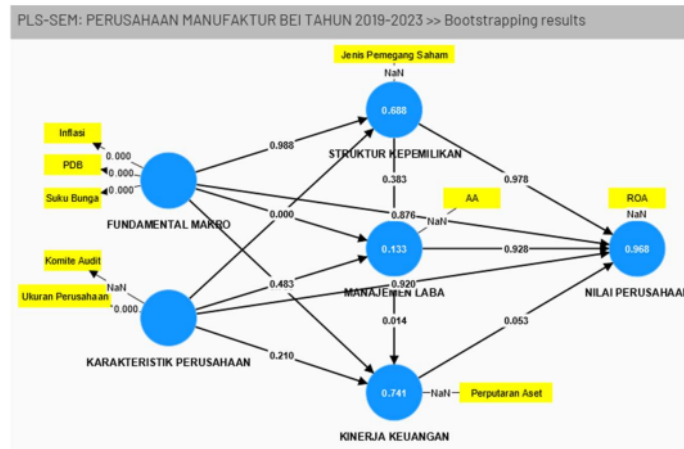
PLS-SEM: PERUSAHAAN MANUFAKTUR BEI TAHUN 2019-2023 >> Bootstrapping results

Jenis Pemegang Saham
NaN
0.688
STRUKTUR KEPEMILIKAN

Inflasi
0.000
PDB
0.000
Suku Bunga
0.000
FUNDAMENTAL MAKRO

0.988
0.383
0.978
0.876
AA
NaN
0.000
ROA
NaN
0.133
0.928
0.968
MANAJEMEN LABA
NILAI PERUSAHAAN

Komite Audit
NaN
Ukuran Perusahaan
0.000
0.483
0.920
0.014
0.053
KARAKTERISTIK PERUSAHAAN
0.210
0.741
NaN
Perputaran Aset
KINERJA KEUANGAN